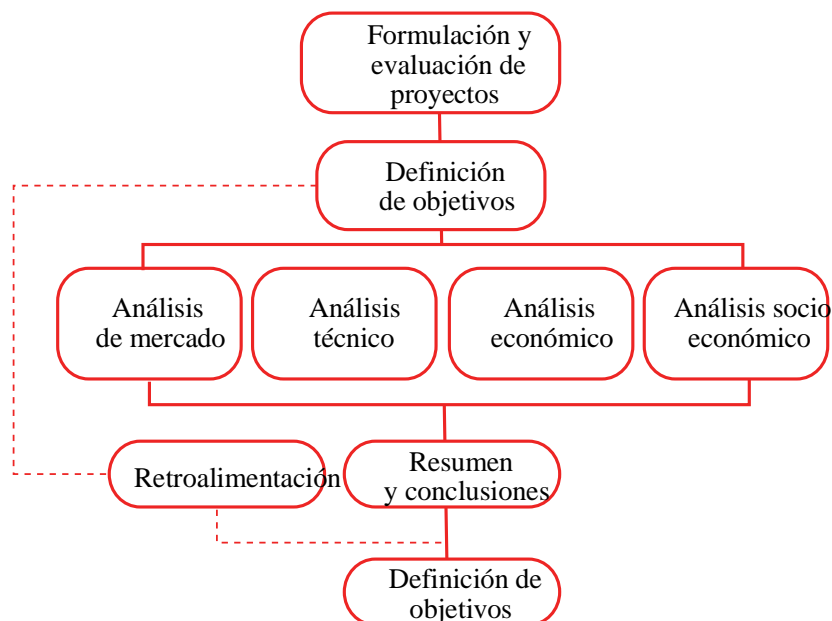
Formulación y evaluación de proyectos

Definición de objetivos

Análisis de mercado

Análisis técnico

Análisis económico

Análisis socio económico

Retroalimentación

Resumen y conclusiones

Definición de objetivos